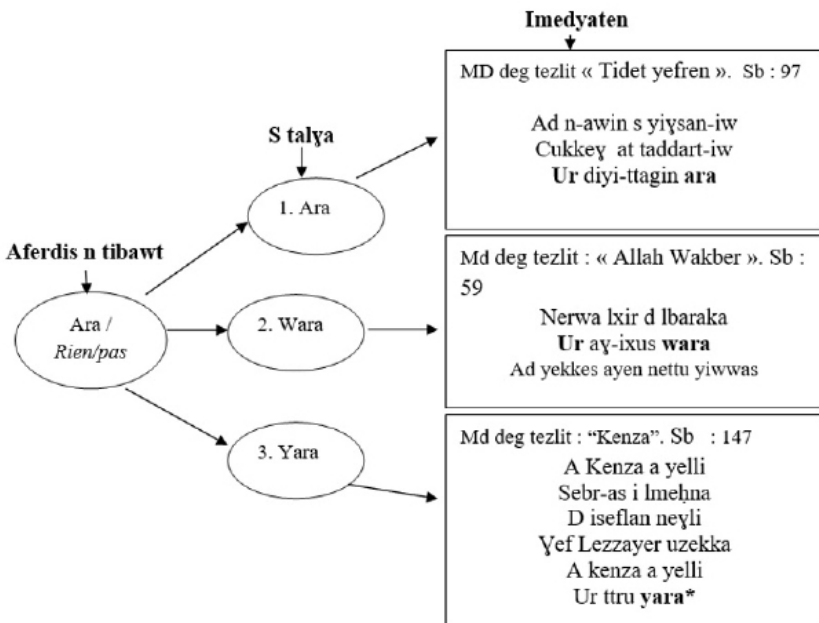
Imedyaten

S talɣa

Aferdis n tibawt

Ara /
Rien/pas

1. Ara

2. Wara

3. Yara

MD deg tezlit « Tidet yefren ». Sb : 97

Ad n-awin s yiɣsan-iw
Cukkeɣ at taddart-iw
**Ur** diyi-ttagin **ara**

Md deg tezlit : « Allah Wakber ». Sb : 59

Nerwa lxir d lbaraka
**Ur** aɣ-ixus **wara**
Ad yekkes ayen nettu yiwwas

Md deg tezlit : "Kenza". Sb : 147

A Kenza a yelli
Sebr-as i lmeḥna
D iseflan neɣli
Ɣef Lezzayer uzekka
A kenza a yelli
Ur ttru **yara***